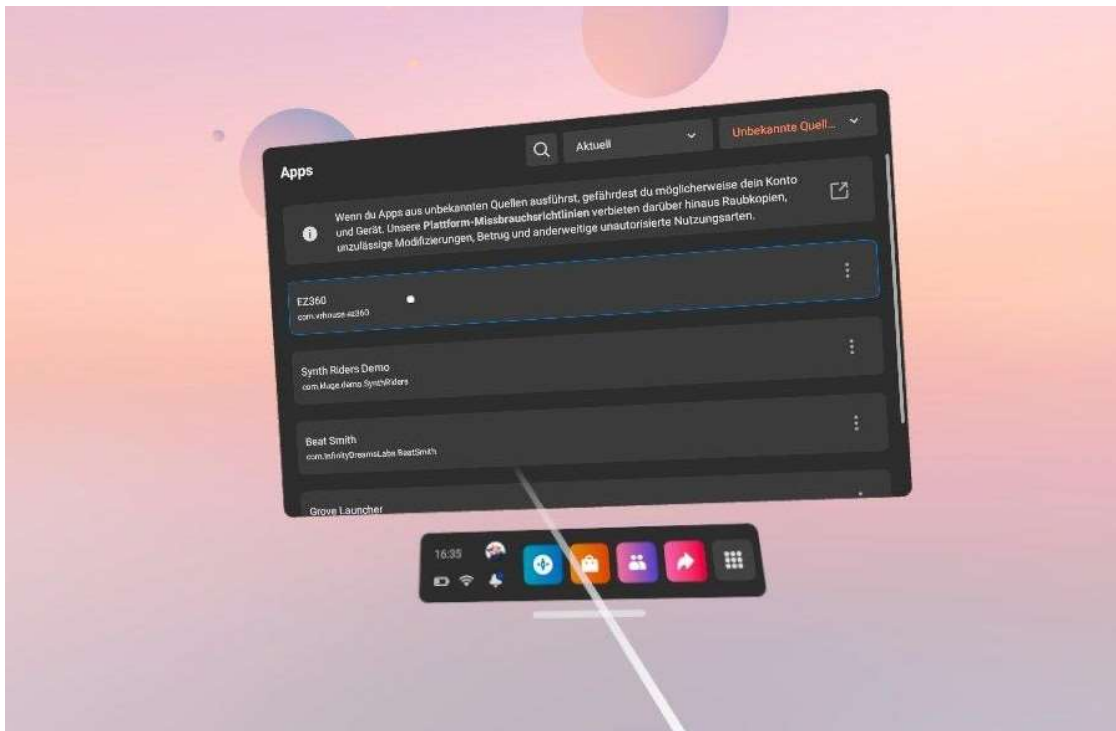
Apps

Aktuell

Unbekannte Quell...

Wenn du Apps aus unbekannten Quellen ausführst, gefährdest du möglicherweise dein Konto und Gerät. Unsere **Plattform-Missbrauchsrichtlinien** verbieten darüber hinaus Raubkopien, unzulässige Modifizierungen, Betrug und anderweitige unautorisierte Nutzungsarten.

EZ360
com.vrhouse.ez360

Synth Riders Demo
com.kluge.demo.SynthRiders

Beat Smith
com.InfinityDreamsLabs.BeatSmith

Grove Launcher

16:35